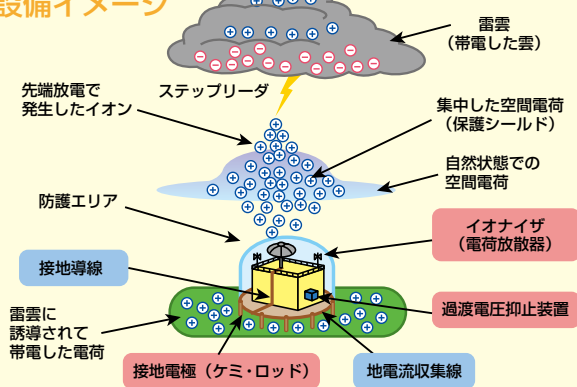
設備イメージ

雷雲
（帯電した雲）

先端放電で
発生したイオン

ステップリーダ

集中した空間電荷
（保護シールド）

自然状態での
空間電荷

防護エリア

イオナイザ
（電荷放散器）

接地導線

雷雲に
誘導されて
帯電した電荷

過渡電圧抑止装置

接地電極（ケミ・ロッド）

地電流収集線